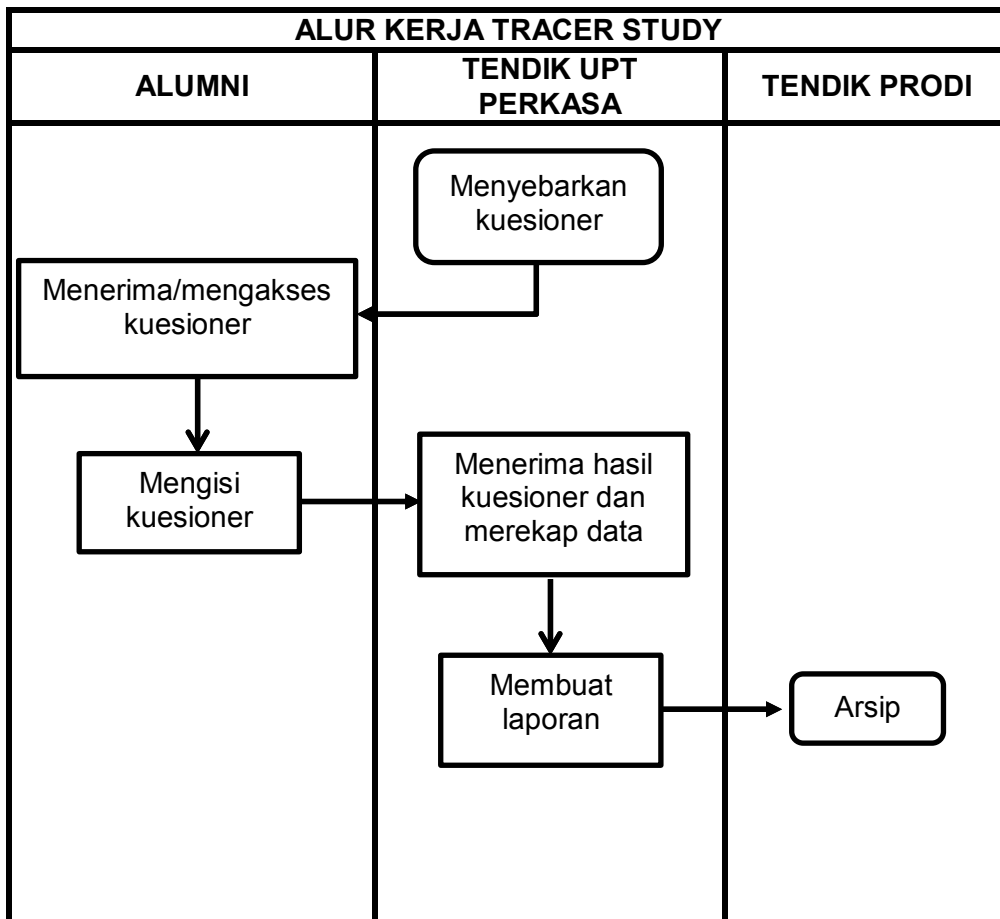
ALUR KERJA TRACER STUDY

ALUMNI

TENDIK UPT PERKASA

TENDIK PRODI

Menyebarkan kuesioner

Menerima/mengakses kuesioner

Mengisi kuesioner

Menerima hasil kuesioner dan merekap data

Membuat laporan

Arsip